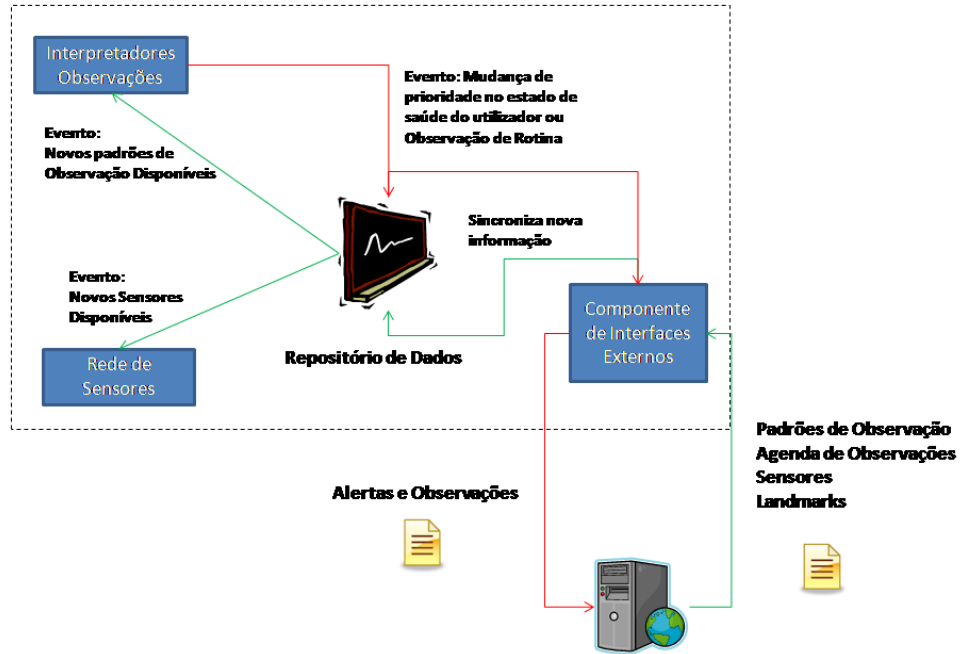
Interpretadores Observações

Evento: Mudança de prioridade no estado de saúde do utilizador ou Observação de Rotina

Evento: Novos padrões de Observação Disponíveis

Sincroniza nova informação

Evento: Novos Sensores Disponíveis

Componente de Interfaces Externos

Rede de Sensores

Repositório de Dados

Padrões de Observação
Agenda de Observações
Sensores
Landmarks

Alertas e Observações